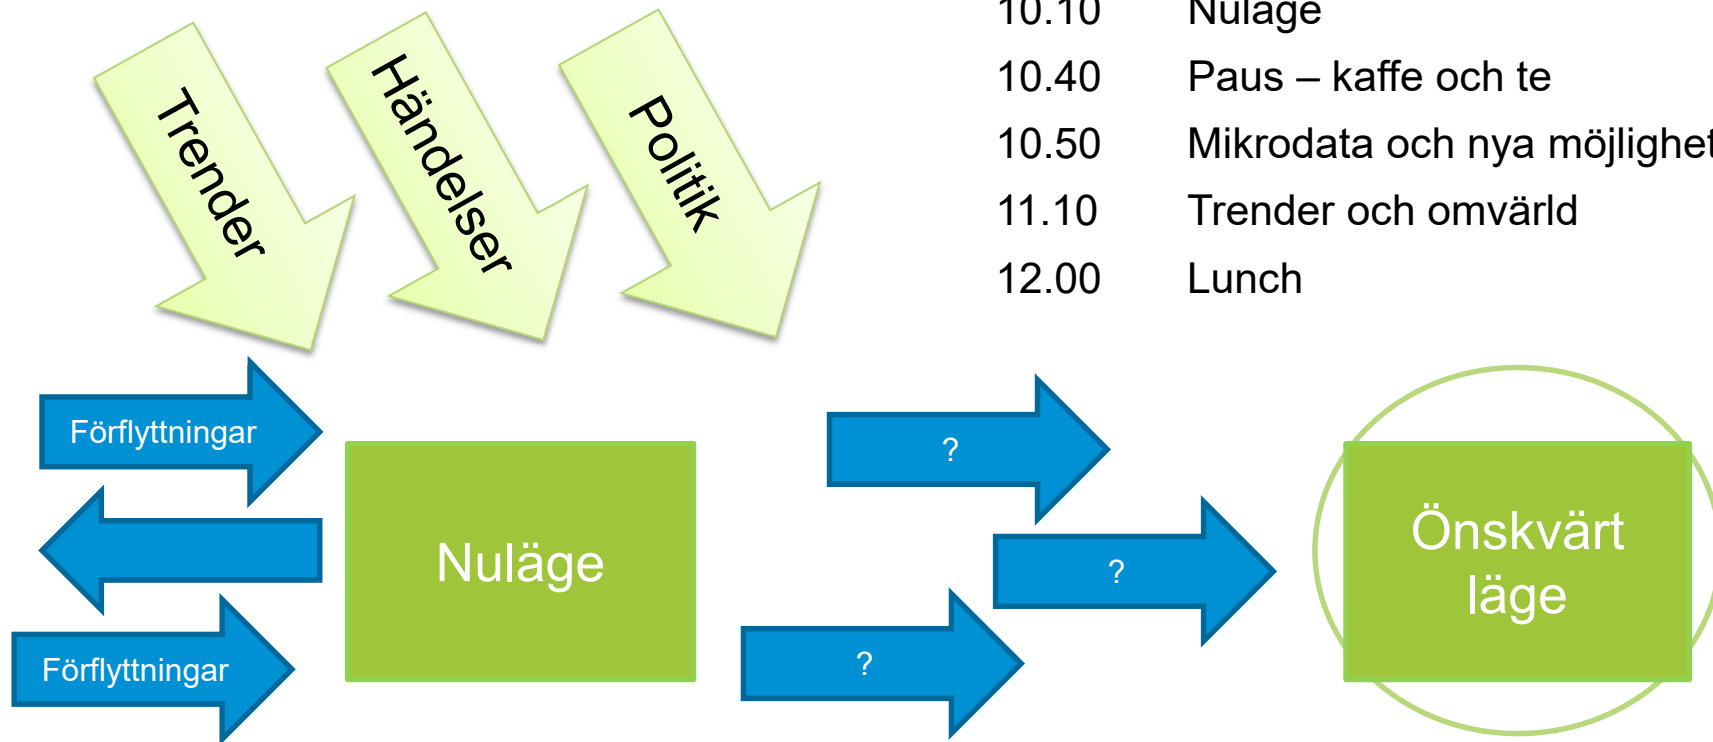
Trender

Händelser

Politik

10.10 Nuläge
10.40 Paus – kaffe och te
10.50 Mikrodata och nya möjlighet
11.10 Trender och omvärld
12.00 Lunch

Förflyttningar

Förflyttningar

Nuläge

?

?

?

Önskvärt läge